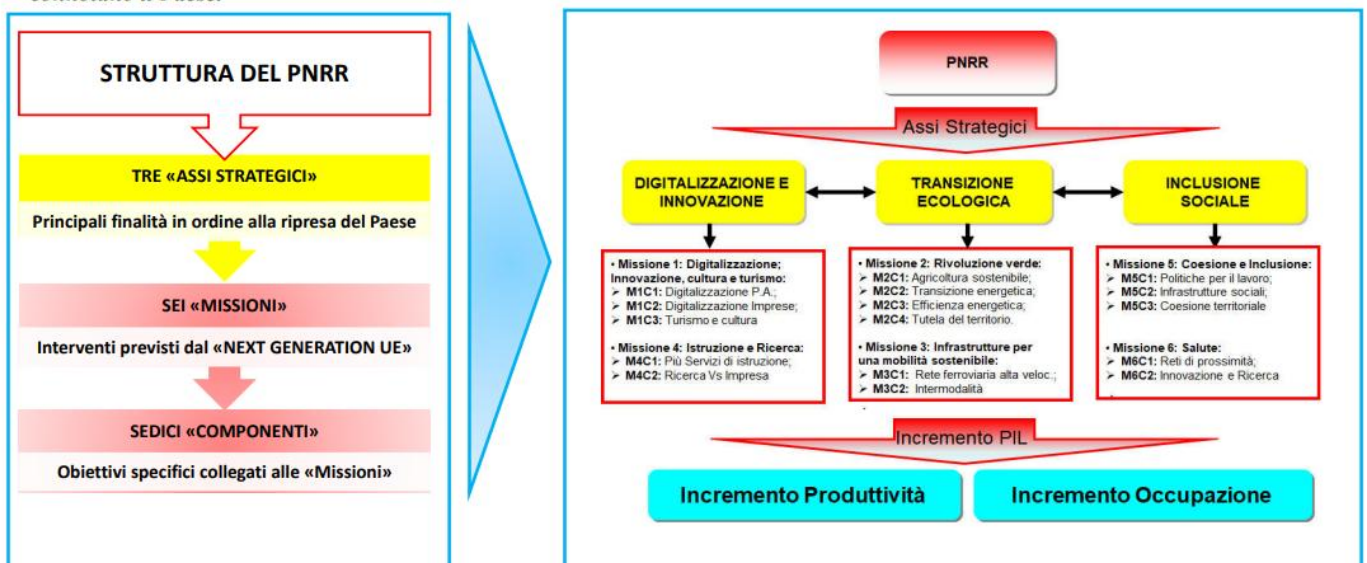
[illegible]

STRUTTURA DEL PNRR

TRE «ASSI STRATEGICI»

Principali finalità in ordine alla ripresa del Paese

SEI «MISSIONI»

Interventi previsti dal «NEXT GENERATION UE»

SEDICI «COMPONENTI»

Obiettivi specifici collegati alle «Missioni»

PNRR

Assi Strategici

DIGITALIZZAZIONE E INNOVAZIONE

TRANSIZIONE ECOLOGICA

INCLUSIONE SOCIALE

• Missione 1: Digitalizzazione; Innovazione, cultura e turismo:
➢ M1C1: Digitalizzazione P.A.;
➢ M1C2: Digitalizzazione Imprese;
➢ M1C3: Turismo e cultura

• Missione 4: Istruzione e Ricerca:
➢ M4C1: Più Servizi di istruzione;
➢ M4C2: Ricerca Vs Impresa

• Missione 2: Rivoluzione verde:
➢ M2C1: Agricoltura sostenibile;
➢ M2C2: Transizione energetica;
➢ M2C3: Efficienza energetica;
➢ M2C4: Tutela del territorio.

• Missione 3: Infrastrutture per una mobilità sostenibile:
➢ M3C1: Rete ferroviaria alta veloc.;
➢ M3C2: Intermodalità

• Missione 5: Coesione e Inclusione:
➢ M5C1: Politiche per il lavoro;
➢ M5C2: Infrastrutture sociali;
➢ M5C3: Coesione territoriale

• Missione 6: Salute:
➢ M6C1: Reti di prossimità;
➢ M6C2: Innovazione e Ricerca

Incremento PIL

Incremento Produttività

Incremento Occupazione